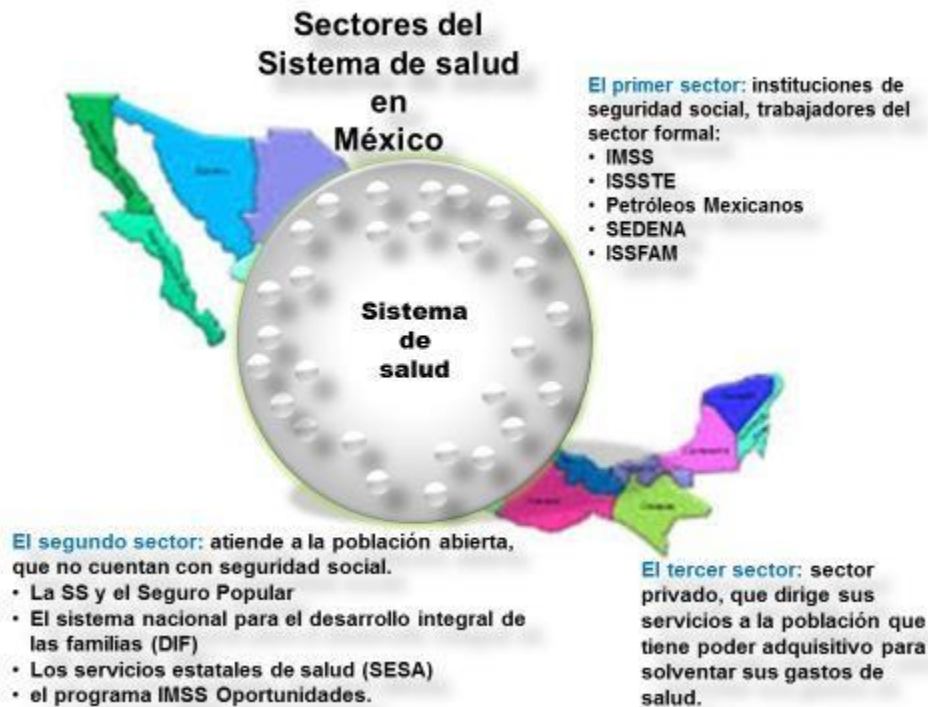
Sectores del Sistema de salud en México

El primer sector: instituciones de seguridad social, trabajadores del sector formal:
• IMSS
• ISSSTE
• Petróleos Mexicanos
• SEDENA
• ISSFAM

Sistema de salud

El segundo sector: atiende a la población abierta, que no cuentan con seguridad social.
• La SS y el Seguro Popular
• El sistema nacional para el desarrollo integral de las familias (DIF)
• Los servicios estatales de salud (SESA)
• el programa IMSS Oportunidades.

El tercer sector: sector privado, que dirige sus servicios a la población que tiene poder adquisitivo para solventar sus gastos de salud.